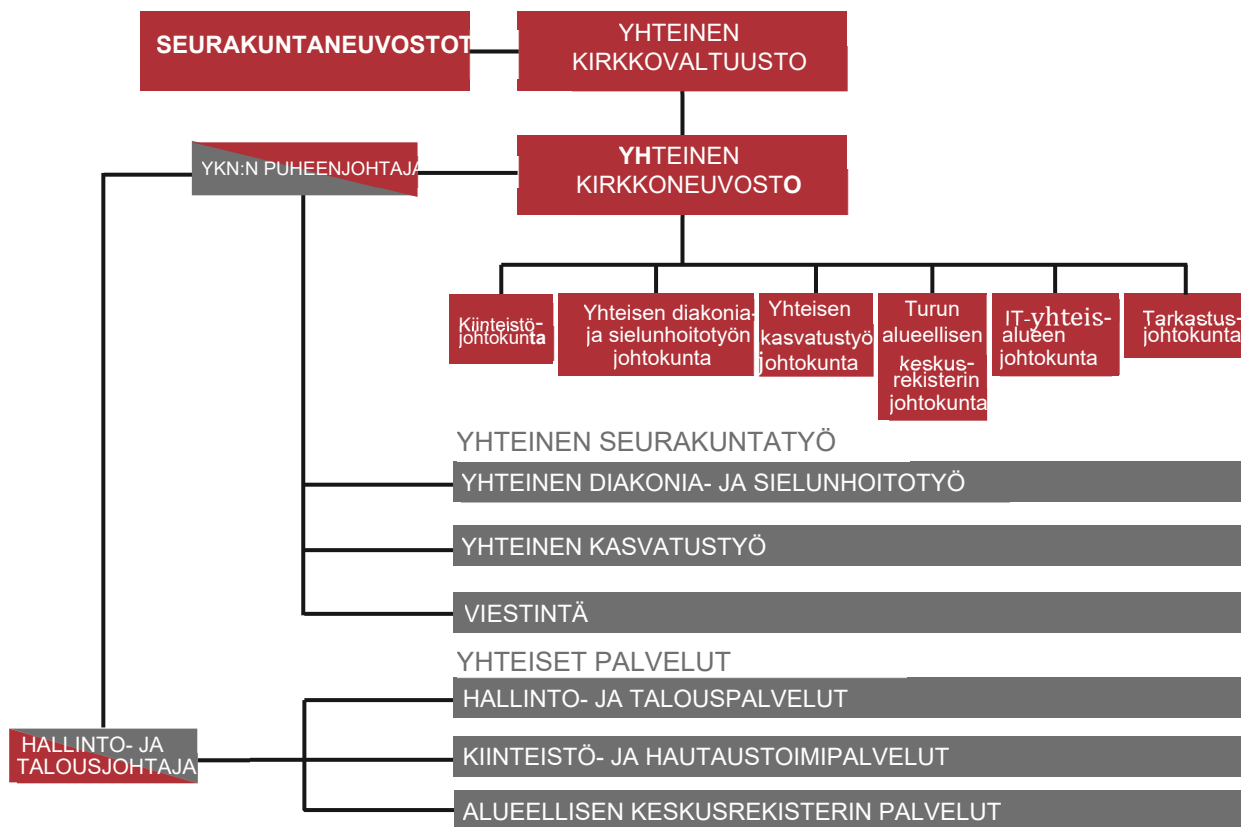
SEURAKUNTANEUVOSTOT

YHTEINEN KIRKKOVALTUUSTO

YKN:N PUHEENJOHTAJA

YHTEINEN KIRKKONEUVOSTO

Kiinteistöjohtokunta

Yhteisen diakonia- ja sielunhoitotyön johtokunta

Yhteisen kasvatustyö johtokunta

Turun alueellisen keskusrekisterin johtokunta

IT-yhteisalueen johtokunta

Tarkastusjohtokunta

YHTEINEN SEURAKUNTATYÖ

YHTEINEN DIAKONIA- JA SIELUNHOITOTYÖ

YHTEINEN KASVATUSTYÖ

VIESTINTÄ

YHTEISET PALVELUT

HALLINTO- JA TALOUSPALVELUT

KIINTEISTÖ- JA HAUTAUSTOIMIPALVELUT

ALUEELLISEN KESKUSREKISTERIN PALVELUT

HALLINTO- JA TALOUSJOHTAJA